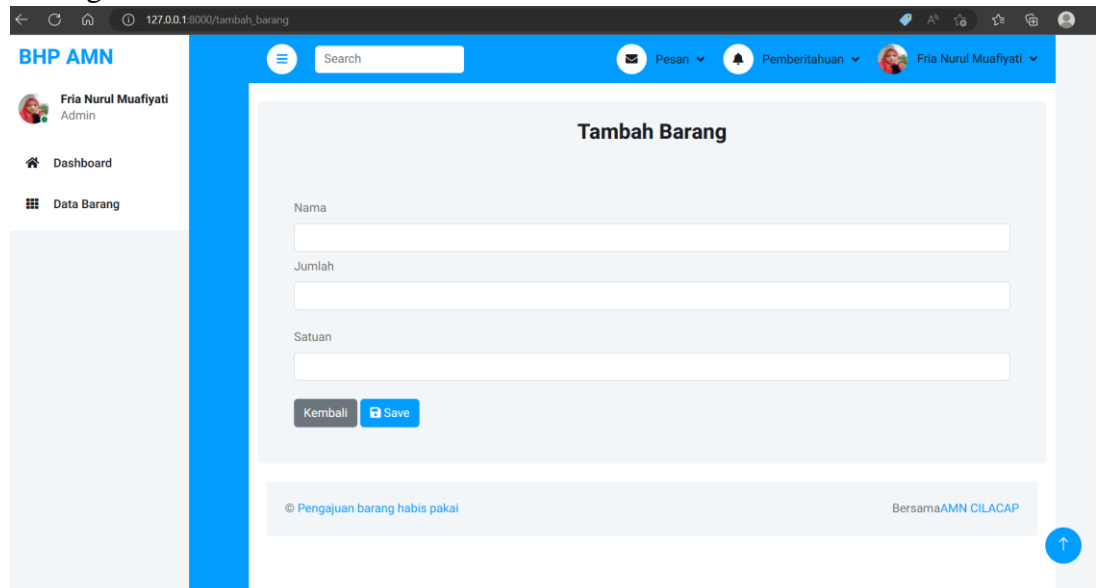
127.0.0.1:8000/tambah_barang

BHP AMN

Search

Pesan

Pemberitahuan

Fria Nurul Muafiyati

Fria Nurul Muafiyati
Admin

Dashboard

Data Barang

Tambah Barang

Nama

Jumlah

Satuan

Kembali Save

© Pengajuan barang habis pakai

BersamaAMN CILACAP